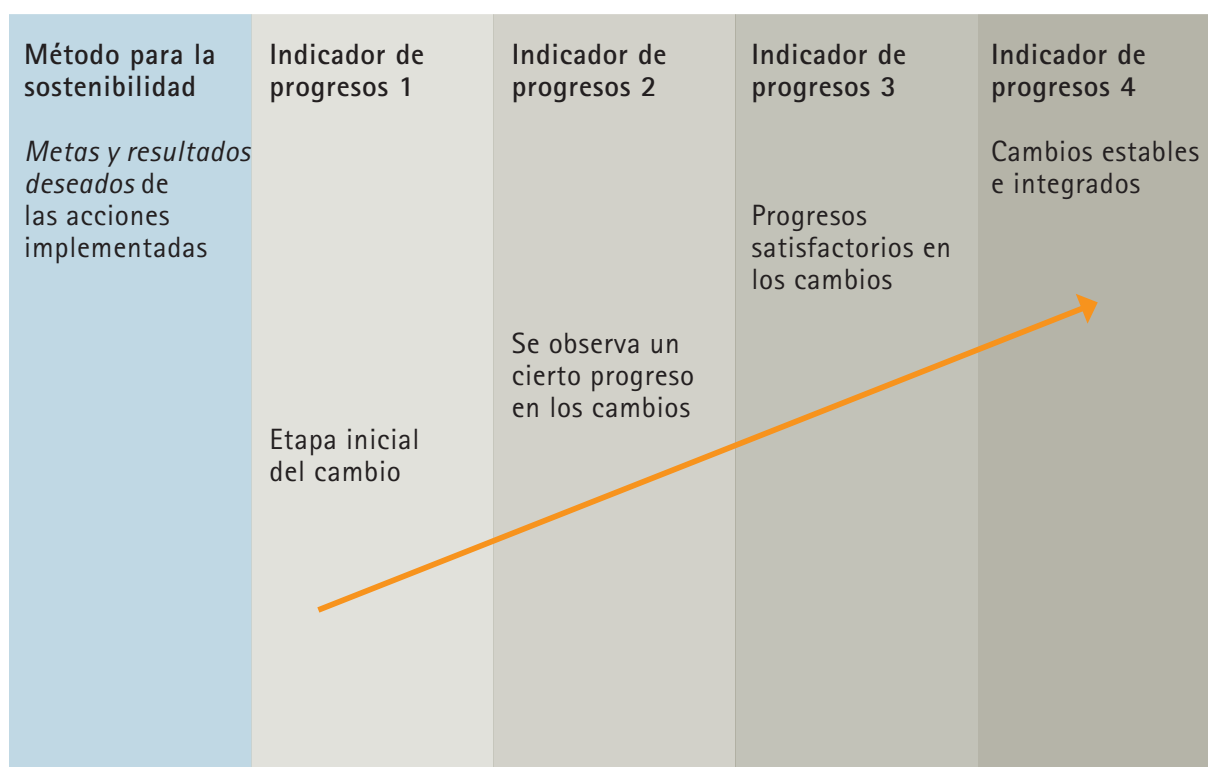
| Método para la sostenibilidad | Indicador de progresos 1 | Indicador de progresos 2 | Indicador de progresos 3 | Indicador de progresos 4 |
|---|---|---|---|---|
| *Metas y resultados deseados* de las acciones implementadas | Etapa inicial del cambio | Se observa un cierto progreso en los cambios | Progresos satisfactorios en los cambios | Cambios estables e integrados |